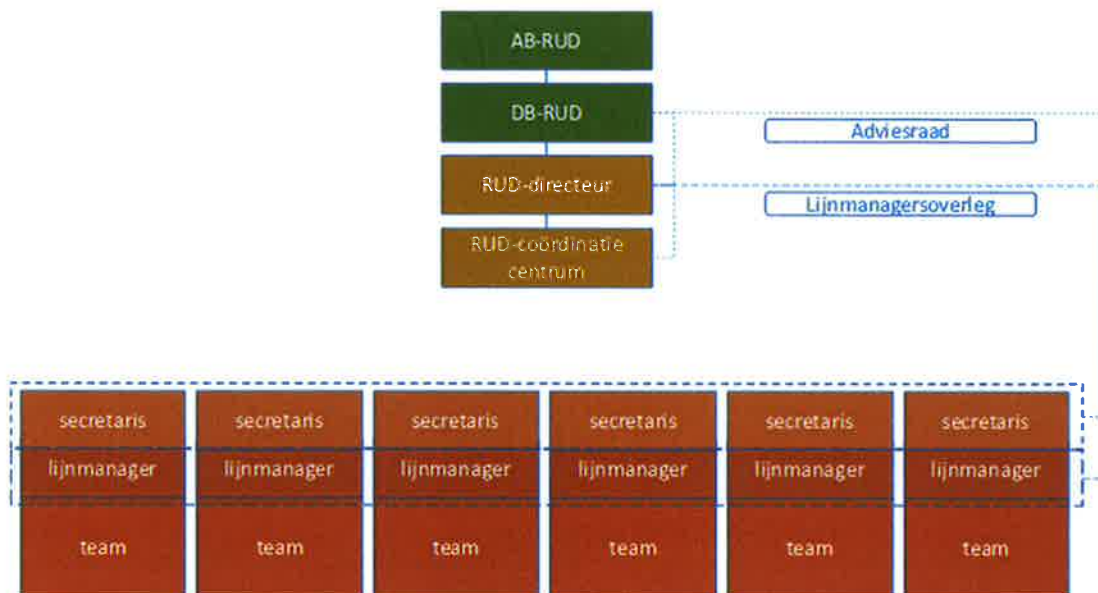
AB-RUD

DB-RUD

RUD-directeur

RUD-coördinatie centrum

Adviesraad

Lijnmanagersoverleg

| secretaris | secretaris | secretaris | secretaris | secretaris | secretaris |
|---|---|---|---|---|---|
| lijnmanager | lijnmanager | lijnmanager | lijnmanager | lijnmanager | lijnmanager |
| team | team | team | team | team | team |